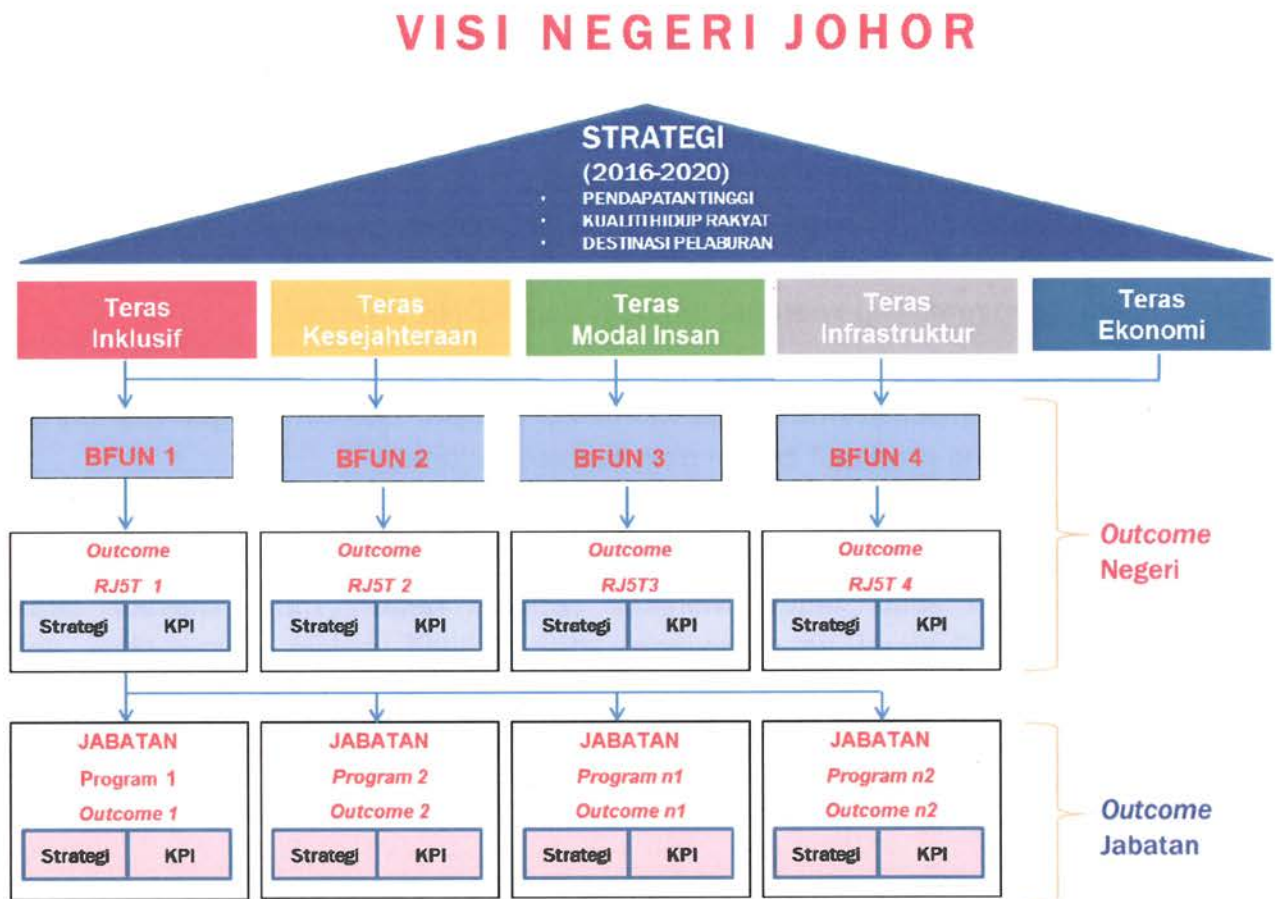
VISI NEGERI JOHOR

STRATEGI
(2016-2020)
• PENDAPATAN TINGGI
• KUALITI HIDUP RAKYAT
• DESTINASI PELABURAN

Teras Inklusif

Teras Kesejahteraan

Teras Modal Insan

Teras Infrastruktur

Teras Ekonomi

BFUN 1

BFUN 2

BFUN 3

BFUN 4

Outcome
RJ5T 1
| Strategi | KPI |
|---|---|

Outcome
RJ5T 2
| Strategi | KPI |
|---|---|

Outcome
RJ5T3
| Strategi | KPI |
|---|---|

Outcome
RJ5T 4
| Strategi | KPI |
|---|---|

Outcome Negeri

JABATAN
Program 1
Outcome 1
| Strategi | KPI |
|---|---|

JABATAN
Program 2
Outcome 2
| Strategi | KPI |
|---|---|

JABATAN
Program n1
Outcome n1
| Strategi | KPI |
|---|---|

JABATAN
Program n2
Outcome n2
| Strategi | KPI |
|---|---|

Outcome Jabatan